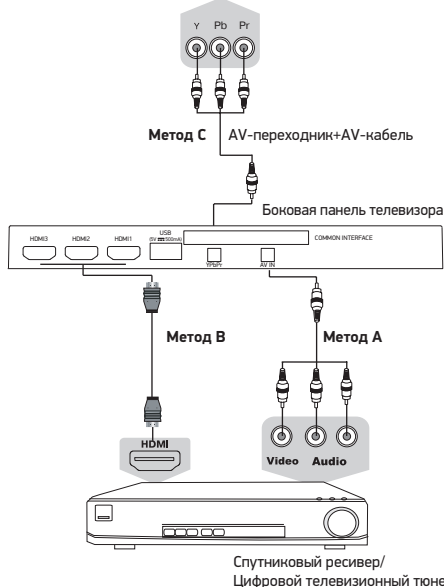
Y Pb Pr

Метод C AV-переходник+AV-кабель

Боковая панель телевизора

HDMI3 HDMI2 HDMI1 USB (5V 500mA) COMMON INTERFACE YPbPr AV IN

Метод B

Метод A

HDMI

Video Audio

Спутниковый ресивер/
Цифровой телевизионный тюне